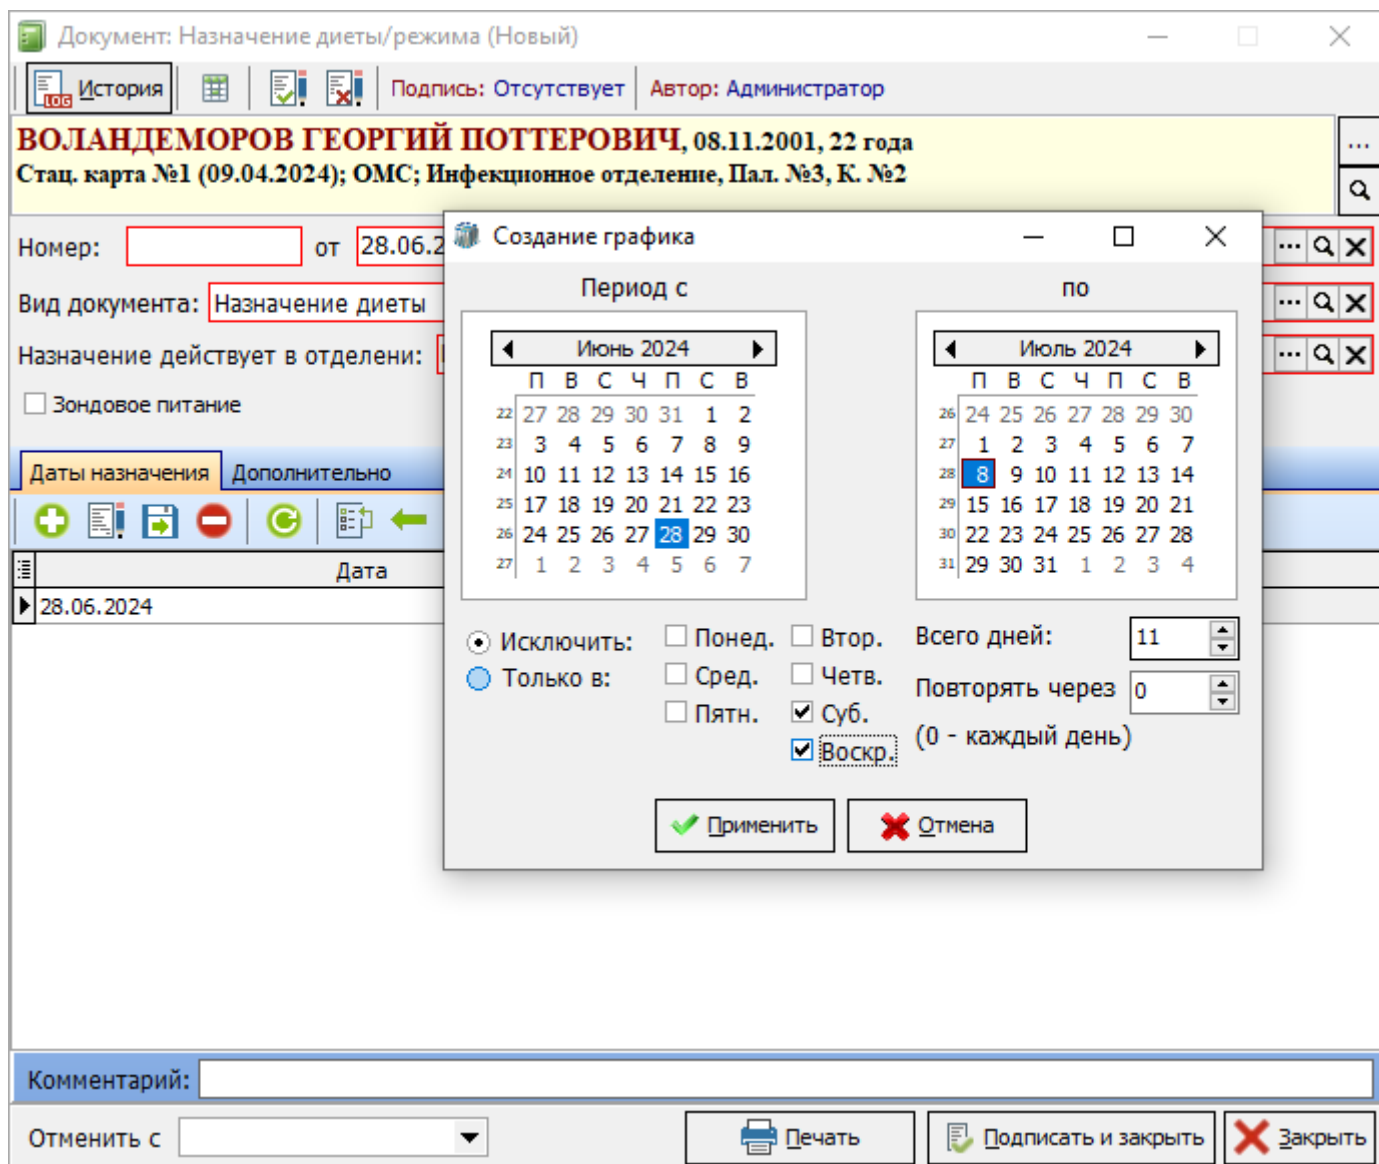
Документ: Назначение диеты/режима (Новый)

История | Подпись: Отсутствует | Автор: Администратор

ВОЛАНДЕМОРОВ ГЕОРГИЙ ПОТТЕРОВИЧ, 08.11.2001, 22 года
Стац. карта №1 (09.04.2024); ОМС; Инфекционное отделение, Пал. №3, К. №2

Номер: от 28.06.2

Вид документа: Назначение диеты

Назначение действует в отделени:

Зондовое питание

Даты назначения | Дополнительно

Дата
28.06.2024

Создание графика

Период с

Июнь 2024

| | П | В | С | Ч | П | С | В |
|---|---|---|---|---|---|---|---|
| 22 | 27 | 28 | 29 | 30 | 31 | 1 | 2 |
| 23 | 3 | 4 | 5 | 6 | 7 | 8 | 9 |
| 24 | 10 | 11 | 12 | 13 | 14 | 15 | 16 |
| 25 | 17 | 18 | 19 | 20 | 21 | 22 | 23 |
| 26 | 24 | 25 | 26 | 27 | 28 | 29 | 30 |
| 27 | 1 | 2 | 3 | 4 | 5 | 6 | 7 |

по

Июль 2024

| | П | В | С | Ч | П | С | В |
|---|---|---|---|---|---|---|---|
| 26 | 24 | 25 | 26 | 27 | 28 | 29 | 30 |
| 27 | 1 | 2 | 3 | 4 | 5 | 6 | 7 |
| 28 | 8 | 9 | 10 | 11 | 12 | 13 | 14 |
| 29 | 15 | 16 | 17 | 18 | 19 | 20 | 21 |
| 30 | 22 | 23 | 24 | 25 | 26 | 27 | 28 |
| 31 | 29 | 30 | 31 | 1 | 2 | 3 | 4 |

Исключить:
Только в:
Понед.
Втор.
Сред.
Четв.
Пятн.
Суб.
Воскр.

Всего дней: 11
Повторять через 0
(0 - каждый день)

Применить
Отмена

Комментарий:

Отменить с

Печать
Подписать и закрыть
Закрыть